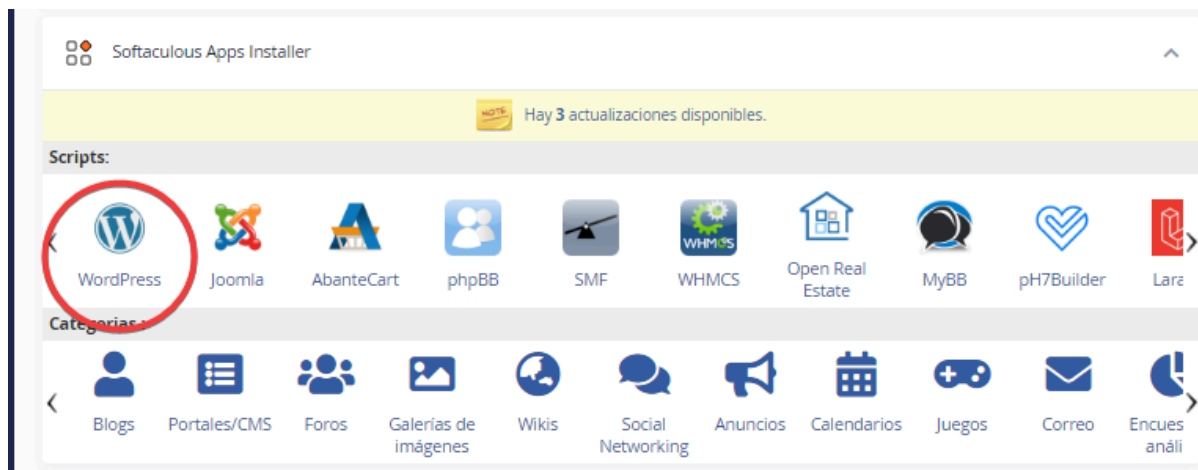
Softaculous Apps Installer

NOTE Hay 3 actualizaciones disponibles.

Scripts:

‹ WordPress Joomla AbanteCart phpBB SMF WHMCS Open Real Estate MyBB pH7Builder Lara ›

Categorias :

‹ Blogs Portales/CMS Foros Galerías de imágenes Wikis Social Networking Anuncios Calendarios Juegos Correo Encues análi ›